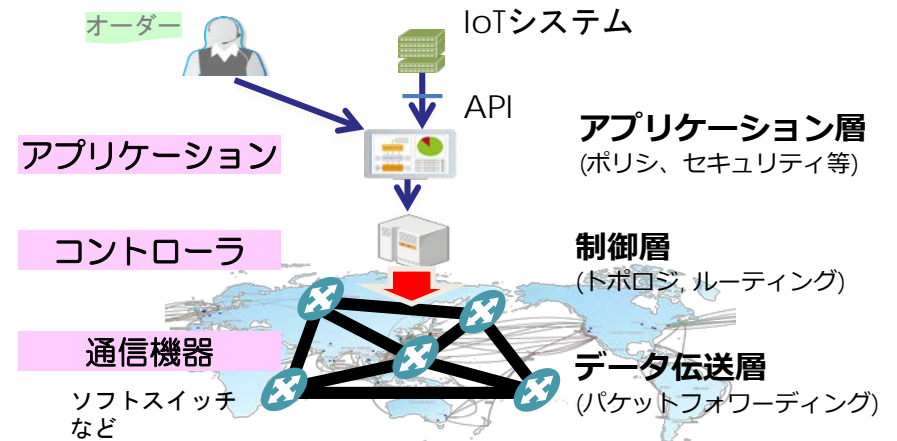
オーダー

IoTシステム

API

アプリケーション

アプリケーション層
(ポリシ、セキュリティ等)

コントローラ

制御層
(トポロジ, ルーティング)

通信機器

データ伝送層
(パケットフォワーディング)

ソフトスイッチ
など